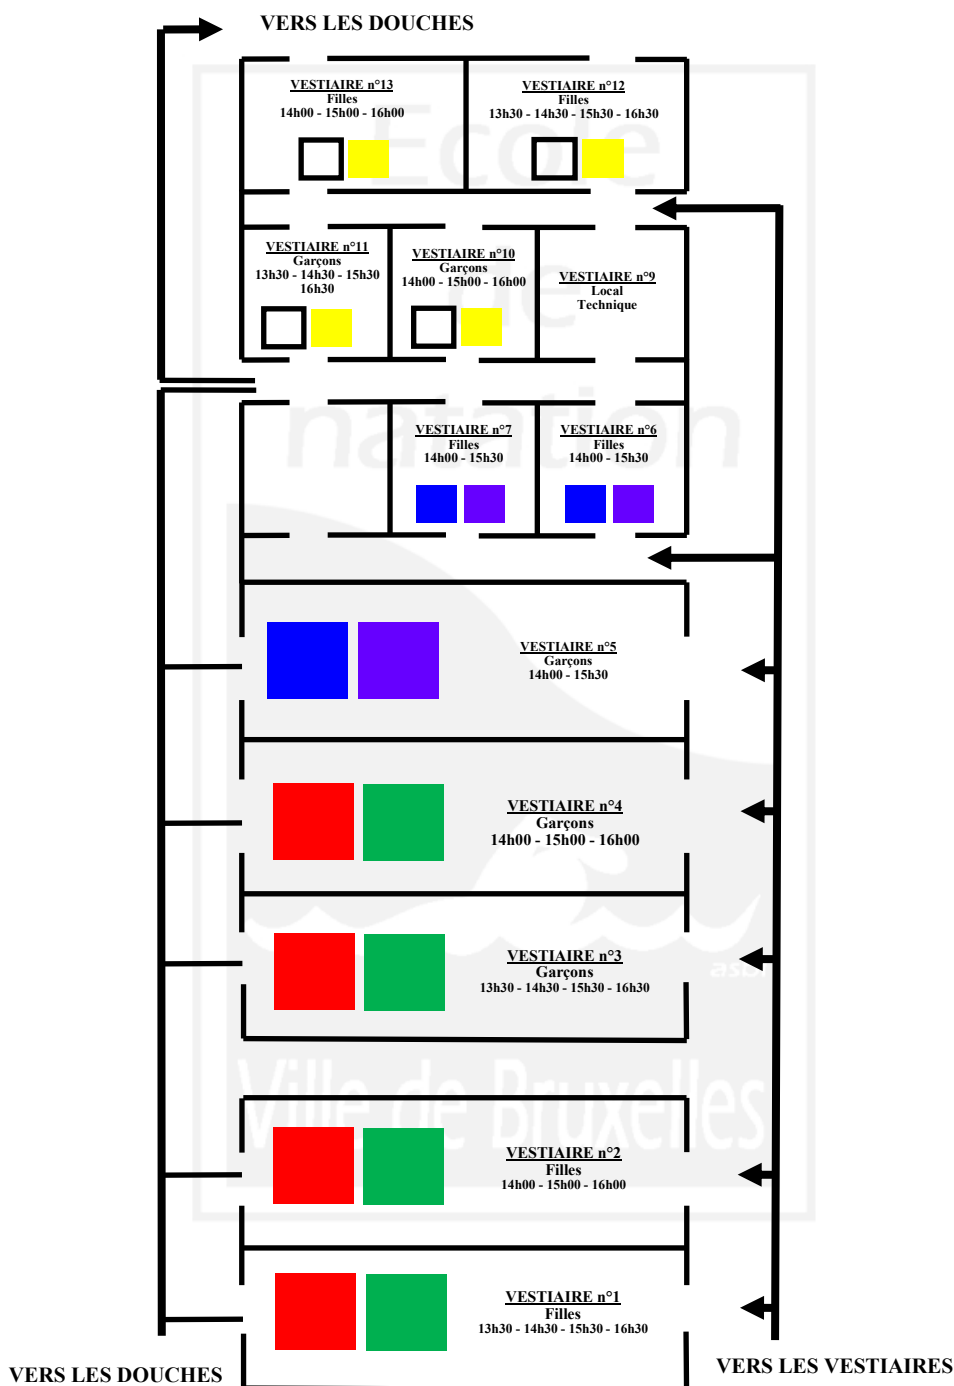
VERS LES DOUCHES

VESTIAIRE n°13
Filles
14h00 - 15h00 - 16h00

VESTIAIRE n°12
Filles
13h30 - 14h30 - 15h30 - 16h30

VESTIAIRE n°11
Garçons
13h30 - 14h30 - 15h30
16h30

VESTIAIRE n°10
Garçons
14h00 - 15h00 - 16h00

VESTIAIRE n°9
Local
Technique

VESTIAIRE n°7
Filles
14h00 - 15h30

VESTIAIRE n°6
Filles
14h00 - 15h30

VESTIAIRE n°5
Garçons
14h00 - 15h30

VESTIAIRE n°4
Garçons
14h00 - 15h00 - 16h00

VESTIAIRE n°3
Garçons
13h30 - 14h30 - 15h30 - 16h30

VESTIAIRE n°2
Filles
14h00 - 15h00 - 16h00

VESTIAIRE n°1
Filles
13h30 - 14h30 - 15h30 - 16h30

VERS LES DOUCHES

VERS LES VESTIAIRES

Ecole de natation
asbl
Ville de Bruxelles